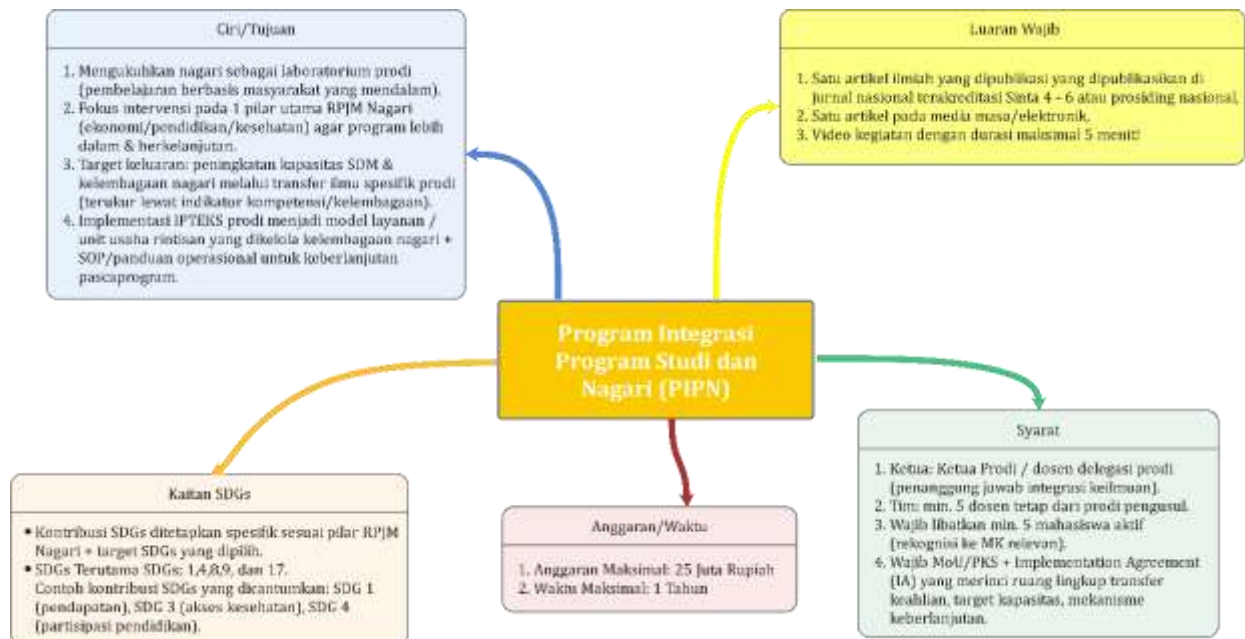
Program Integrasi Program Studi dan Nagari (PIPN)

Ciri/Tujuan

1. Mengukuhkan nagari sebagai laboratorium prodi (pembelajaran berbasis masyarakat yang mendalam).
2. Fokus intervensi pada 1 pilar utama RPJM Nagari (ekonomi/pendidikan/kesehatan) agar program lebih dalam & berkelanjutan.
3. Target keluaran: peningkatan kapasitas SDM & kelembagaan nagari melalui transfer ilmu spesifik prodi (terukur lewat indikator kompetensi/kelembagaan).
4. Implementasi IPTEKS prodi menjadi model layanan / unit usaha rintisan yang dikelola kelembagaan nagari + SOP/panduan operasional untuk keberlanjutan pascaprogram.

Luaran Wajib

1. Satu artikel ilmiah yang dipublikasi yang dipublikasikan di jurnal nasional terakreditasi Sinta 4 - 6 atau prosiding nasional.
2. Satu artikel pada media masa/elektronik.
3. Video kegiatan dengan durasi maksimal 5 menit!

Syarat

1. Ketua: Ketua Prodi / dosen delegasi prodi (penanggung jawab integrasi keilmuan).
2. Tim: min. 5 dosen tetap dari prodi pengusul.
3. Wajib libatkan min. 5 mahasiswa aktif (rekognisi ke MK relevan).
4. Wajib MoU/PKS + Implementation Agreement (IA) yang merinci ruang lingkup transfer keahlian, target kapasitas, mekanisme keberlanjutan.

Anggaran/Waktu

1. Anggaran Maksimal: 25 Juta Rupiah
2. Waktu Maksimal: 1 Tahun

Kaitan SDGs

• Kontribusi SDGs ditetapkan spesifik sesuai pilar RPJM Nagari + target SDGs yang dipilih.
• SDGs Terutama SDGs: 1,4,8,9, dan 17.
Contoh kontribusi SDGs yang dicantumkan: SDG 1 (pendapatan), SDG 3 (akses kesehatan), SDG 4 (partisipasi pendidikan).